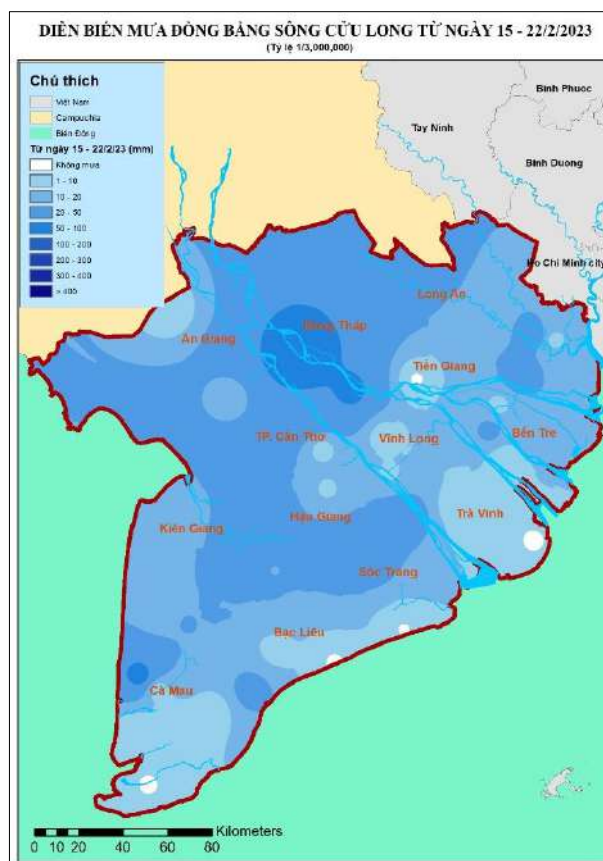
DIỄN BIẾN MƯA ĐỒNG BẰNG SÔNG CỬU LONG TỪ NGÀY 15 - 22/2/2023
(Tỷ lệ 1/3,000,000)

Chú thích
Việt Nam
Campuchia
Biển Đông
Từ ngày 15 - 22/2/23 (mm)
Không mưa
1 - 10
10 - 20
20 - 50
50 - 100
100 - 200
200 - 300
300 - 400
> 400

Bình Phước
Tay Ninh
Bình Duong
Ho Chi Minh city
Long An
Đồng Tháp
An Giang
Tiền Giang
TP. Cần Thơ
Vĩnh Long
Bến Tre
Trà Vinh
Kiên Giang
Hậu Giang
Sóc Trăng
Bạc Liêu
Cà Mau

Kilometers
0 10 20 40 60 80